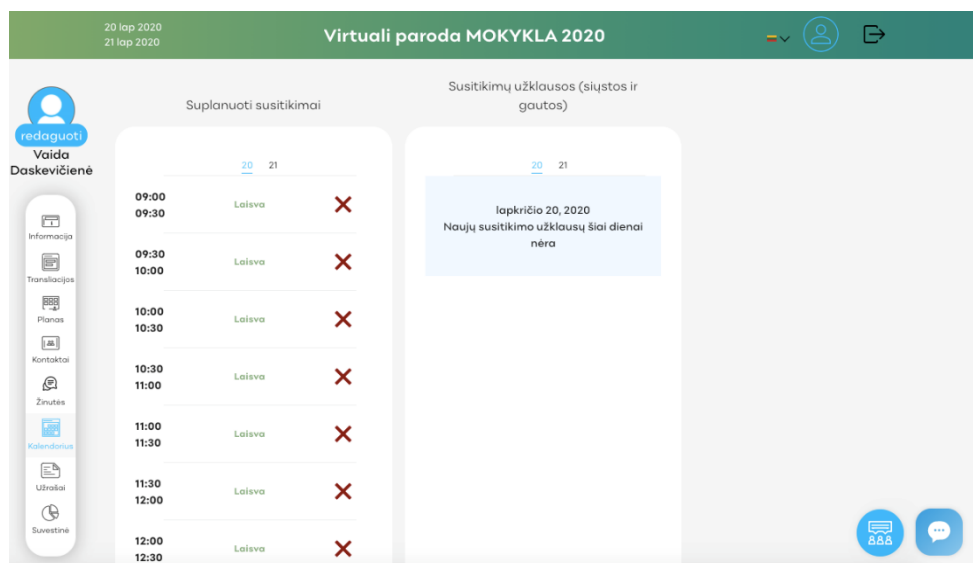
20 lap 2020
21 lap 2020

Virtuali paroda MOKYKLA 2020

redaguoti
Vaida Daskevičienė

Informacija
Transliacijos
Planas
Kontaktai
Žinutės
Kalendorius
Užrašai
Suvestinė

Suplanuoti susitikimai

20 21

| | | |
|---|---|---|
| 09:00 09:30 | Laisva | ✕ |
| 09:30 10:00 | Laisva | ✕ |
| 10:00 10:30 | Laisva | ✕ |
| 10:30 11:00 | Laisva | ✕ |
| 11:00 11:30 | Laisva | ✕ |
| 11:30 12:00 | Laisva | ✕ |
| 12:00 12:30 | Laisva | ✕ |

Susitikimų užklausos (siųstos ir gautos)

20 21

lapkričio 20, 2020
Naujų susitikimo užklausų šiai dienai nėra